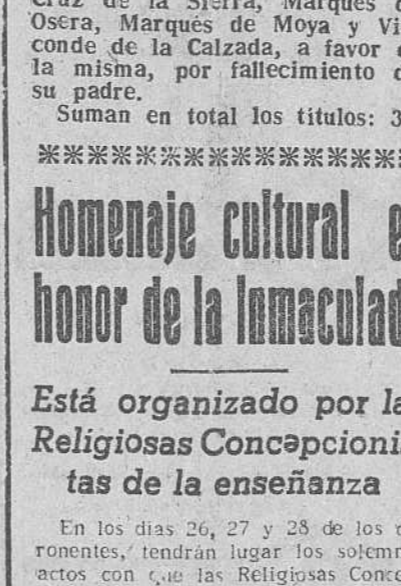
Cruz de la Sierra, Marqués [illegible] Osera, Marqués de Moya y Vi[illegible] conde de la Calzada, a favor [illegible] la misma, por fallecimiento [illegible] su padre.

Suman en total los títulos: 3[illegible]

*****************

Homenaje cultural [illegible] honor de la Inmaculad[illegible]

Está organizado por la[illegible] Religiosas Concepcioni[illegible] tas de la enseñanza

En los días 26, 27 y 28 de los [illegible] rorentes, tendrán lugar los solemn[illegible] actos con que las Religiosas Conce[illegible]